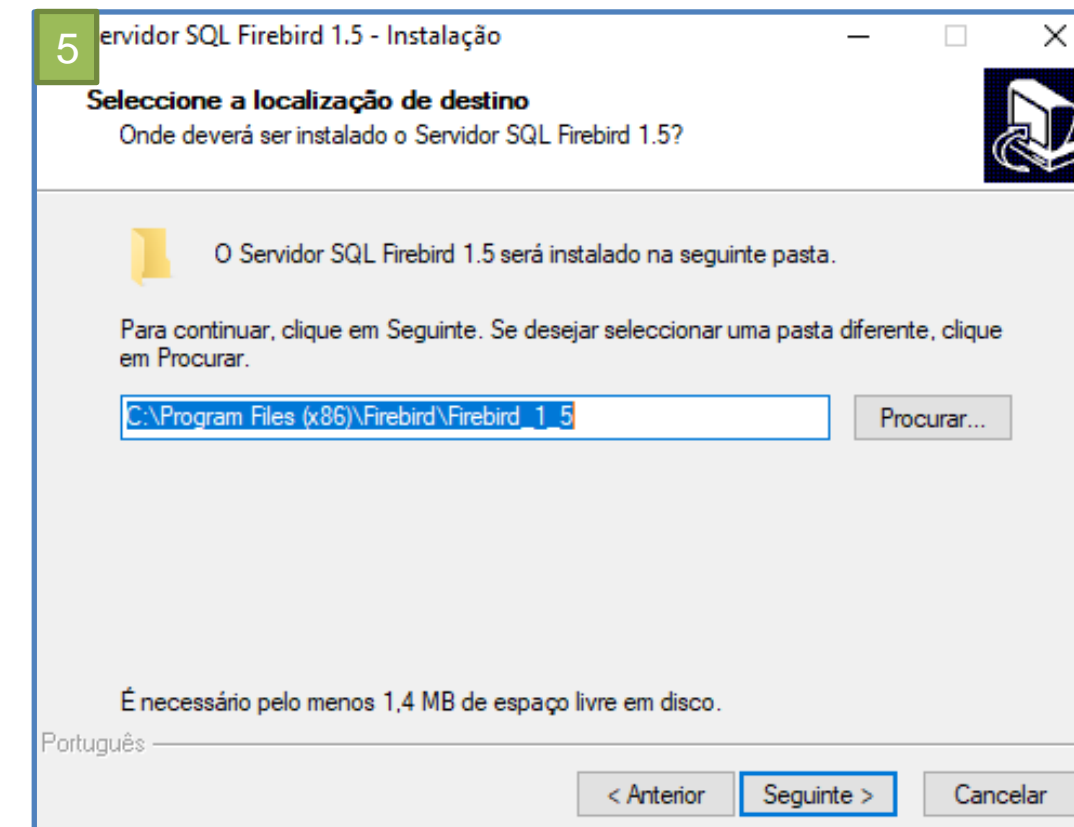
5

ervidor SQL Firebird 1.5 - Instalação

Seleccione a localização de destino

Onde deverá ser instalado o Servidor SQL Firebird 1.5?

O Servidor SQL Firebird 1.5 será instalado na seguinte pasta.

Para continuar, clique em Seguinte. Se desejar seleccionar uma pasta diferente, clique em Procurar.

C:\Program Files (x86)\Firebird\Firebird_1_5

Procurar...

É necessário pelo menos 1,4 MB de espaço livre em disco.

Português

< Anterior

Seguinte >

Cancelar